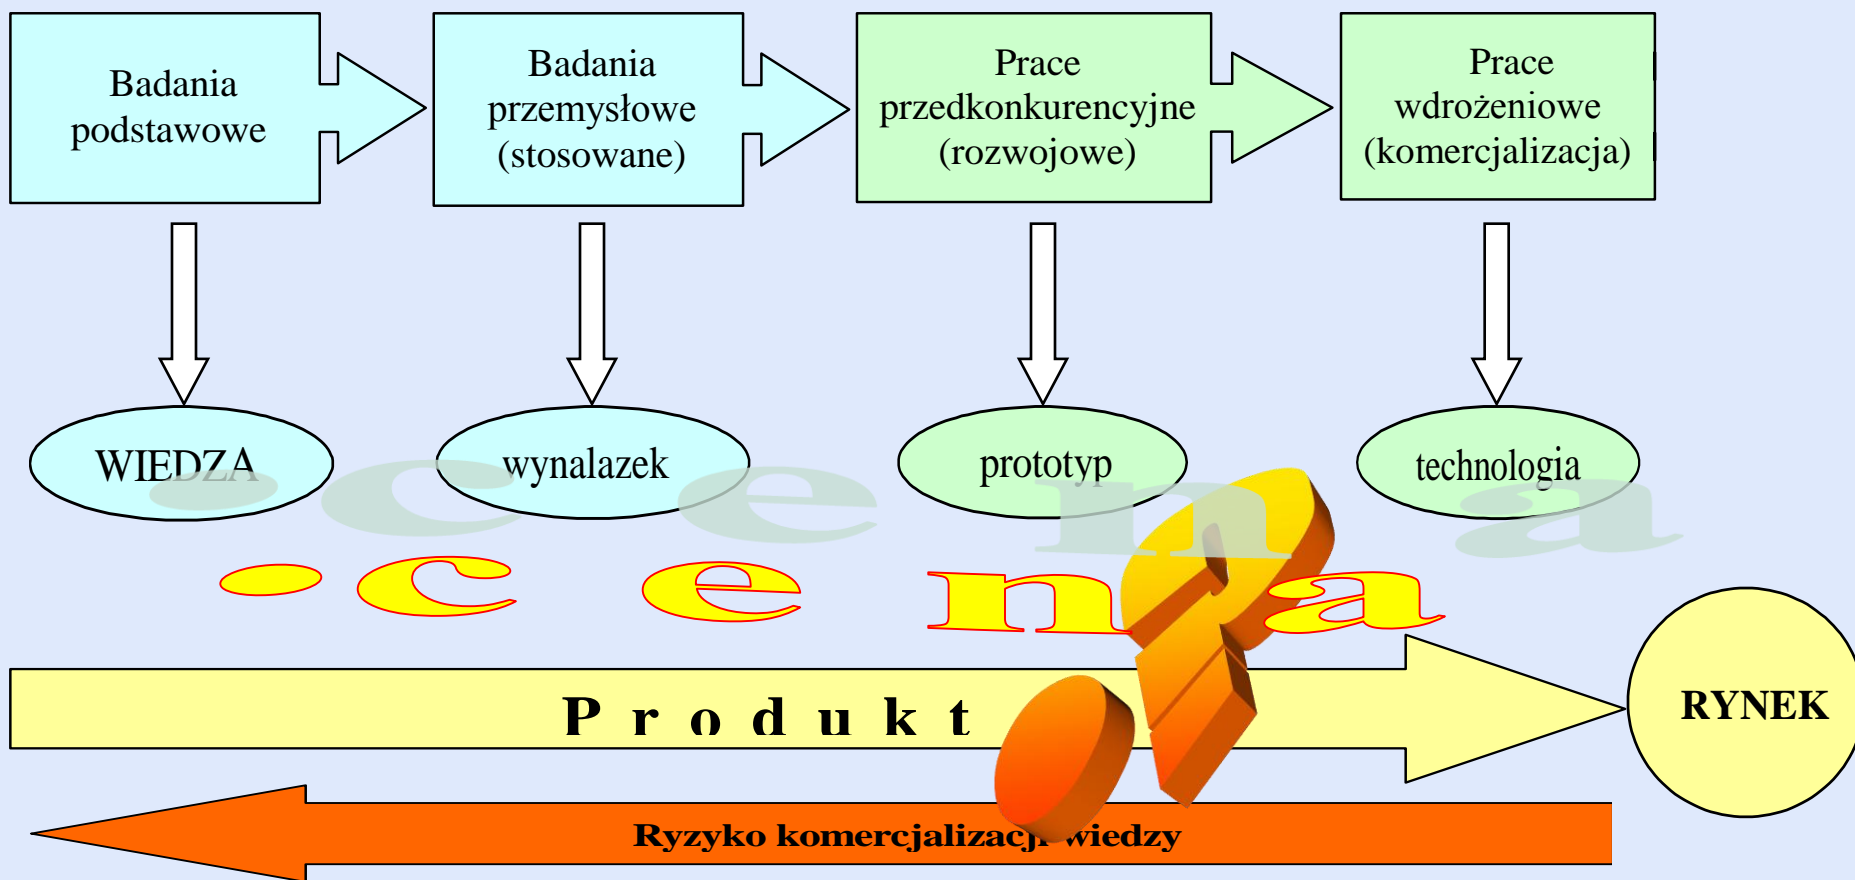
Badania podstawowe

Badania przemysłowe (stosowane)

Prace przedkonkurencyjne (rozwojowe)

Prace wdrożeniowe (komercjalizacja)

WIEDZA

wynalazek

prototyp

technologia

ocena

P r o d u k t

RYNEK

Ryzyko komercjalizacji wiedzy